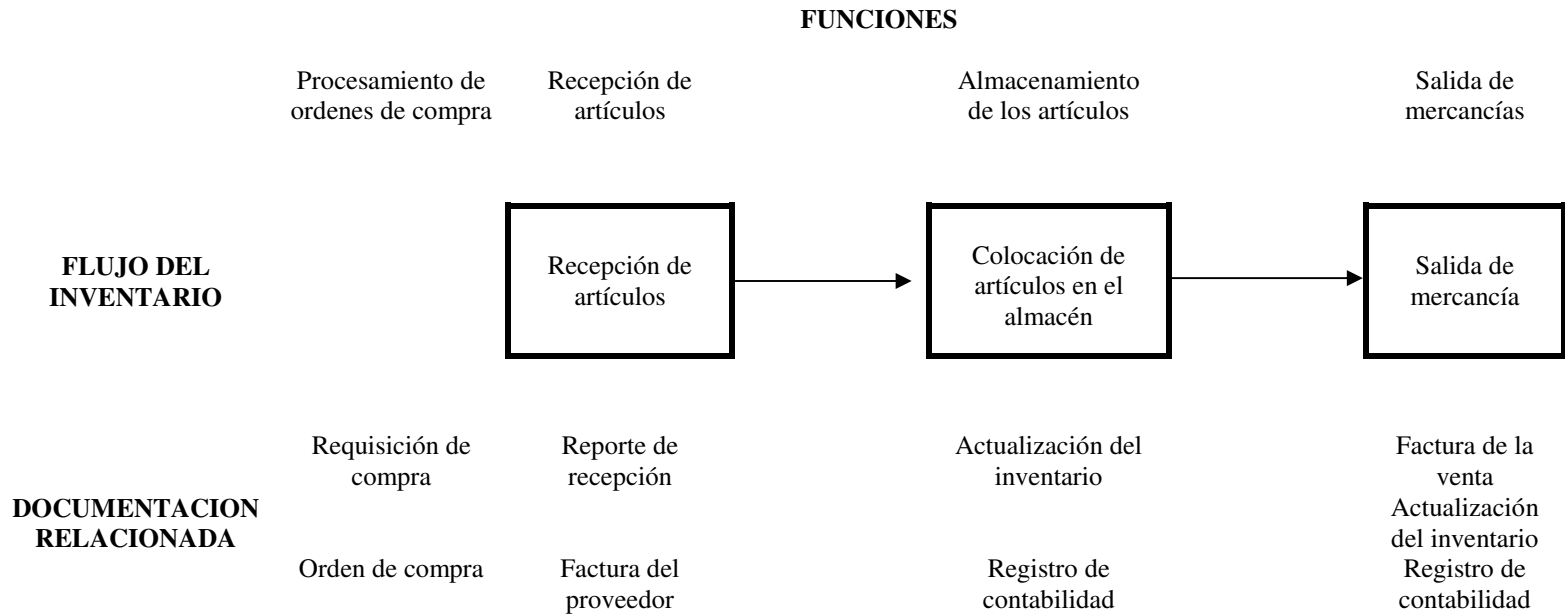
FUNCIONES

Procesamiento de ordenes de compra

Recepción de artículos

Almacenamiento de los artículos

Salida de mercancías

FLUJO DEL INVENTARIO

Recepción de artículos

Colocación de artículos en el almacén

Salida de mercancía

DOCUMENTACION RELACIONADA

Requisición de compra

Reporte de recepción

Actualización del inventario

Factura de la venta
Actualización del inventario

Orden de compra

Factura del proveedor

Registro de contabilidad

Registro de contabilidad